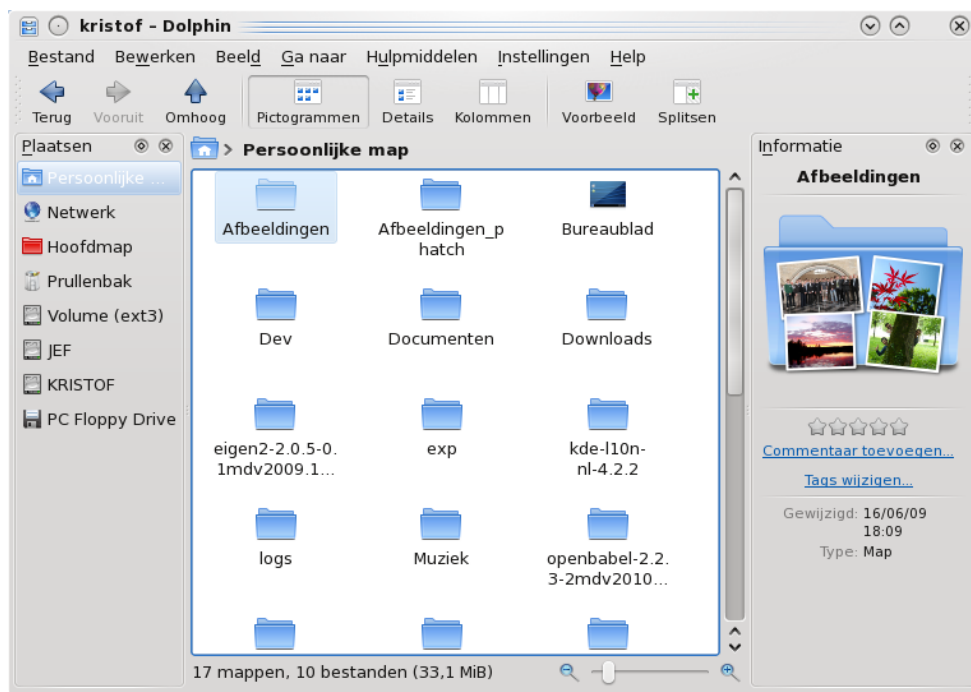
kristof – Dolphin

Bestand Bewerken Beeld Ga naar Hulpmiddelen Instellingen Help

Terug Vooruit Omhoog Pictogrammen Details Kolommen Voorbeeld Splitsen

Plaatsen

Persoonlijke ...
Netwerk
Hoofdmap
Prullenbak
Volume (ext3)
JEF
KRISTOF
PC Floppy Drive

> Persoonlijke map

Afbeeldingen
Afbeeldingen_phatch
Bureaublad
Dev
Documenten
Downloads
eigen2-2.0.5-0.1mdv2009.1...
exp
kde-l10n-nl-4.2.2
logs
Muziek
openbabel-2.2.3-2mdv2010...

17 mappen, 10 bestanden (33,1 MiB)

Informatie

Afbeeldingen

Commentaar toevoegen...

Tags wijzigen...

Gewijzigd: 16/06/09 18:09
Type: Map